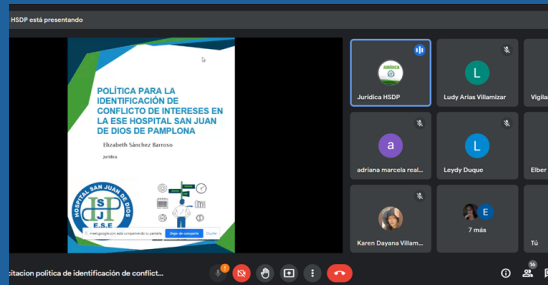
HSDP está presentando

POLÍTICA PARA LA IDENTIFICACIÓN DE CONFLICTO DE INTERESES EN LA ESE HOSPITAL SAN JUAN DE DIOS DE PAMPLONA

Elizabeth Sánchez Barroso

Jurídica

HOSPITAL SAN JUAN DE DIOS
HSJD
E.S.E

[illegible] Dejar de compartir Ocultar

Jurídica HSDP

L
Ludy Arias Villamizar

Vigila

a
adriana marcela real...

L
Leydy Duque

Elber

Karen Dayana Villam...

E
7 más

Tú

citacion política de identificación de conflict...

16